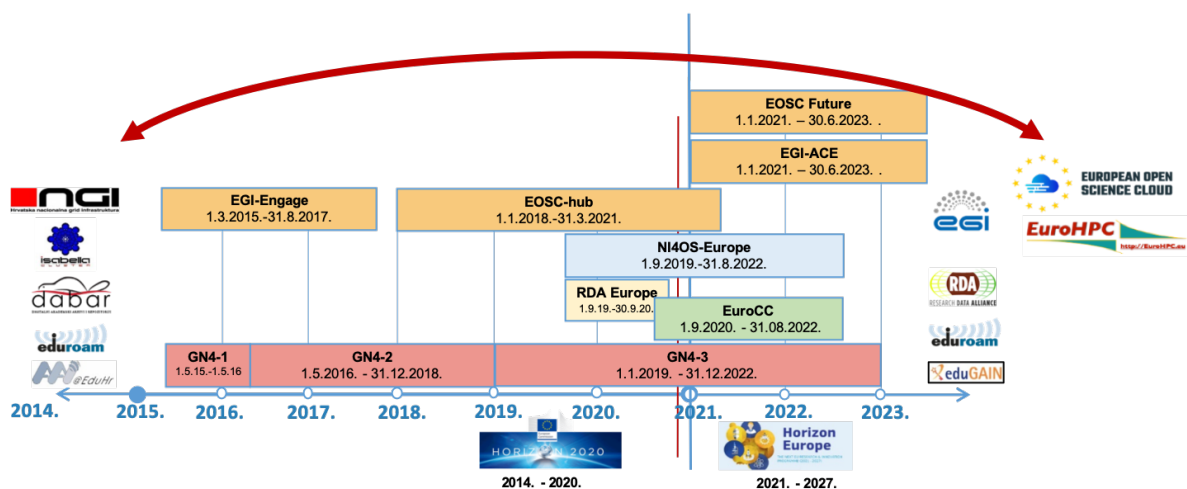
EOSC Future
1.1.2021. – 30.6.2023. .

EGI-ACE
1.1.2021. – 30.6.2023. .

NGI
Hrvatska nacionalna grid infrastruktura

isabella

dabar

eduroam

@EduHr

EGI-Engage
1.3.2015.-31.8.2017.

EOSC-hub
1.1.2018.-31.3.2021.

NI4OS-Europe
1.9.2019.-31.8.2022.

RDA Europe
1.9.19.-30.9.20.

EuroCC
1.9.2020. - 31.08.2022.

GN4-1
1.5.15.-1.5.16

GN4-2
1.5.2016. - 31.12.2018.

GN4-3
1.1.2019. -31.12.2022.

EUROPEAN OPEN SCIENCE CLOUD

EuroHPC
http://EuroHPC.eu

egi

RDA
RESEARCH DATA ALLIANCE

eduroam

eduGAIN

2014. 2015. 2016. 2017. 2018. 2019. 2020. 2021. 2022. 2023.

HORIZON 2020
2014. - 2020.

Horizon Europe
2021. - 2027.